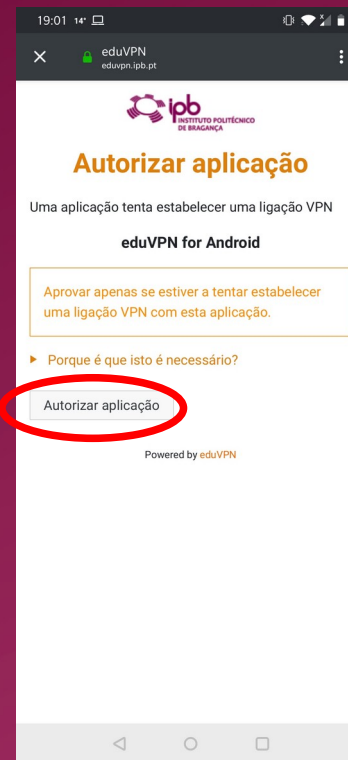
19:01 14°

eduVPN
eduvpn.ipb.pt

ipb INSTITUTO POLITÉCNICO DE BRAGANÇA

Autorizar aplicação

Uma aplicação tenta estabelecer uma ligação VPN

eduVPN for Android

Aprovar apenas se estiver a tentar estabelecer uma ligação VPN com esta aplicação.

Porque é que isto é necessário?

Autorizar aplicação

Powered by eduVPN